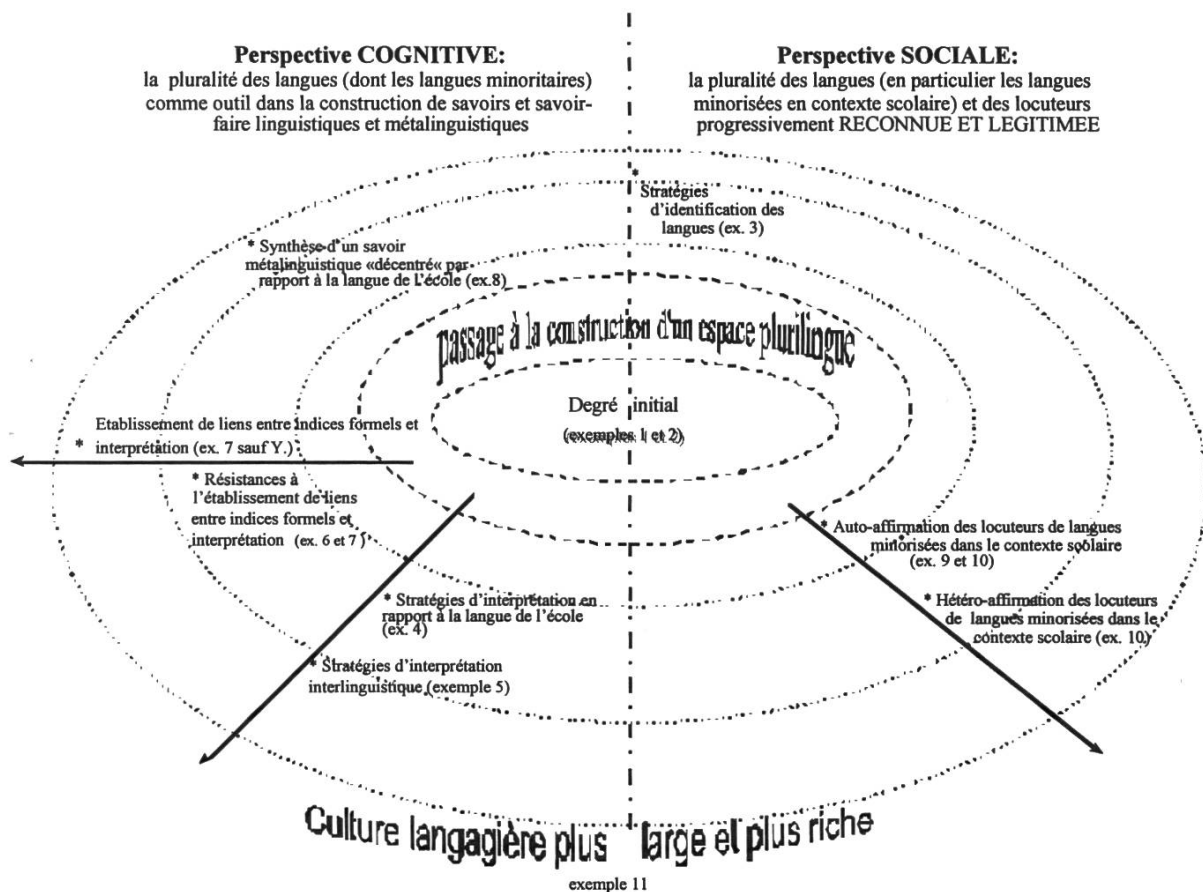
**Perspective COGNITIVE:**
la pluralité des langues (dont les langues minoritaires) comme outil dans la construction de savoirs et savoir-faire linguistiques et métalinguistiques

**Perspective SOCIALE:**
la pluralité des langues (en particulier les langues minorisées en contexte scolaire) et des locuteurs progressivement RECONNUE ET LEGITIMEE

* Stratégies d'identification des langues (ex. 3)

* Synthèse d'un savoir métalinguistique «décentré« par rapport à la langue de l'école (ex.8)

passage à la construction d'un espace plurilingue

Degré initial
(exemples 1 et 2)

Etablissement de liens entre indices formels et
* interprétation (ex. 7 sauf Y.)

* Résistances à l'établissement de liens entre indices formels et interprétation (ex. 6 et 7)

* Auto-affirmation des locuteurs de langues minorisées dans le contexte scolaire (ex. 9 et 10)

* Stratégies d'interprétation en rapport à la langue de l'école (ex. 4)

* Hétéro-affirmation des locuteurs de langues minorisées dans le contexte scolaire (ex. 10)

* Stratégies d'interprétation interlinguistique (exemple 5)

Culture langagière plus large et plus riche

exemple 11